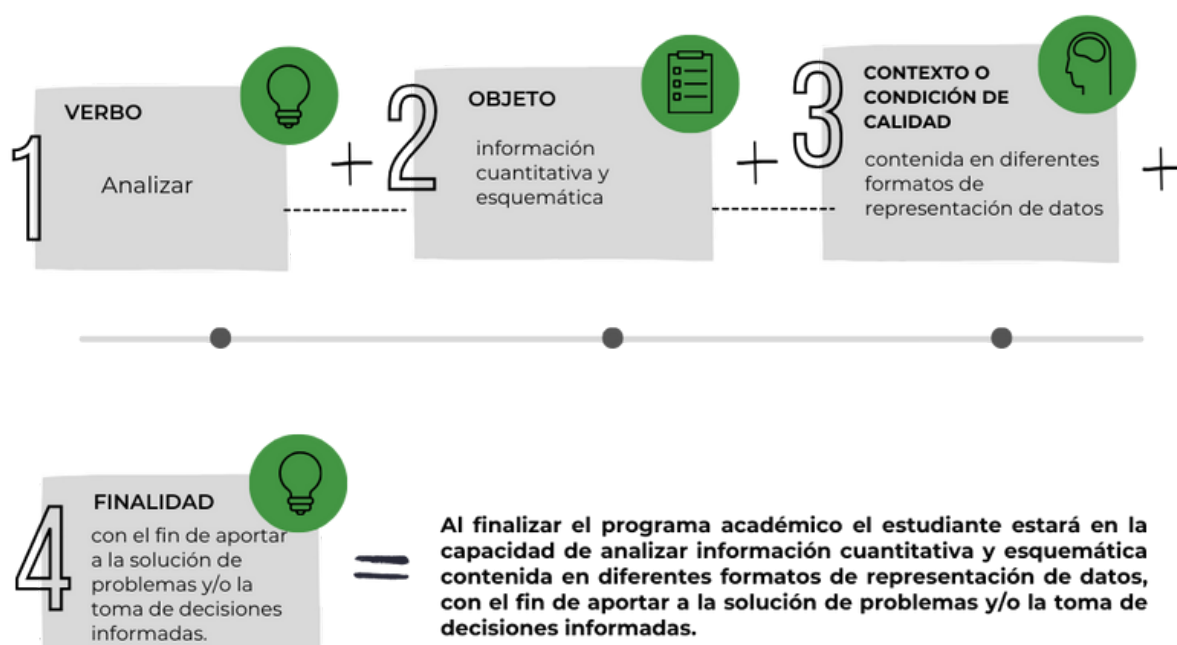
1

VERBO

Analizar

+

2

OBJETO

información cuantitativa y esquemática

+

3

CONTEXTO O CONDICIÓN DE CALIDAD

contenida en diferentes formatos de representación de datos

+

4

FINALIDAD

con el fin de aportar a la solución de problemas y/o la toma de decisiones informadas.

=

Al finalizar el programa académico el estudiante estará en la capacidad de analizar información cuantitativa y esquemática contenida en diferentes formatos de representación de datos, con el fin de aportar a la solución de problemas y/o la toma de decisiones informadas.